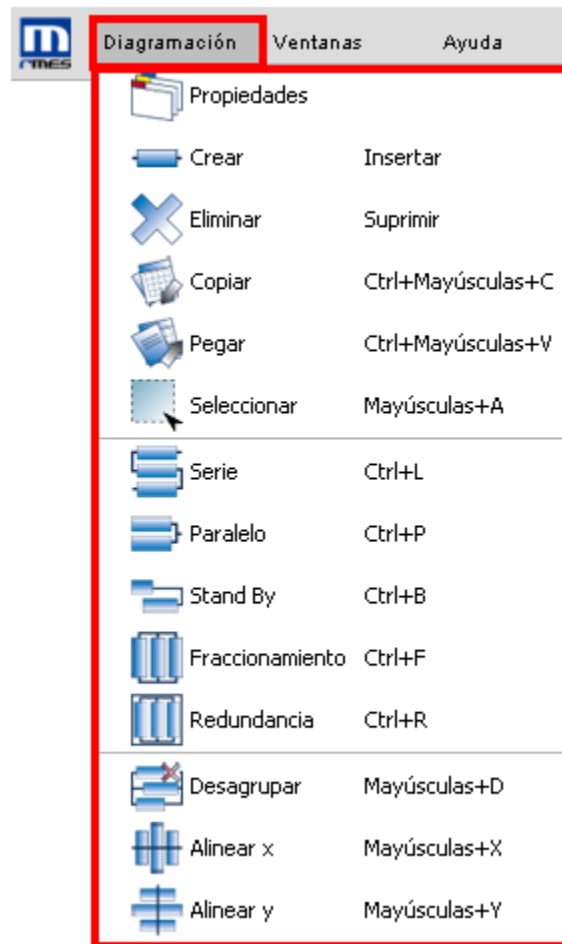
rmes

Diagramación Ventanas Ayuda

Propiedades
Crear Insertar
Eliminar Suprimir
Copiar Ctrl+Mayúsculas+C
Pegar Ctrl+Mayúsculas+V
Seleccionar Mayúsculas+A
Serie Ctrl+L
Paralelo Ctrl+P
Stand By Ctrl+B
Fraccionamiento Ctrl+F
Redundancia Ctrl+R
Desagrupar Mayúsculas+D
Alinear x Mayúsculas+X
Alinear y Mayúsculas+Y